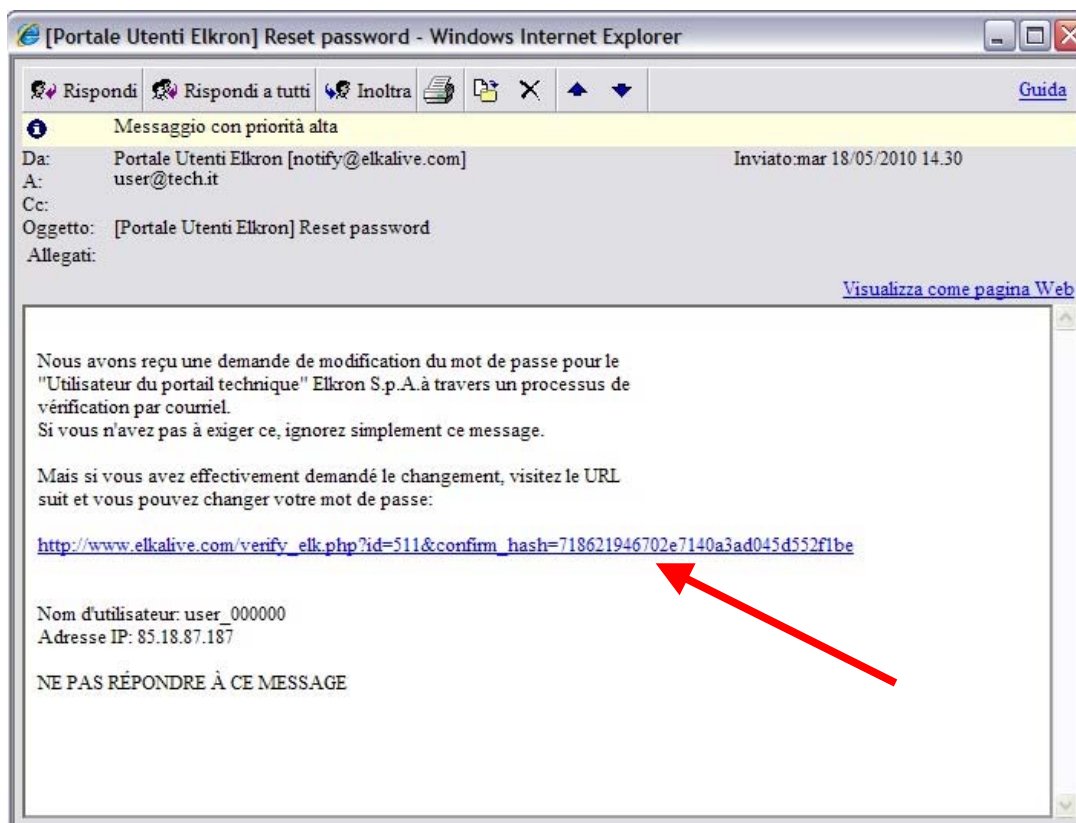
[Portale Utenti Elkron] Reset password - Windows Internet Explorer

Rispondi Rispondi a tutti Inoltra Guida

Messaggio con priorità alta

Da: Portale Utenti Elkron [notify@elkalive.com] Inviato:mar 18/05/2010 14.30
A: user@tech.it
Cc:
Oggetto: [Portale Utenti Elkron] Reset password
Allegati:

Visualizza come pagina Web

Nous avons reçu une demande de modification du mot de passe pour le "Utilisateur du portail technique" Elkron S.p.A.à travers un processus de vérification par courriel.
Si vous n'avez pas à exiger ce, ignorez simplement ce message.

Mais si vous avez effectivement demandé le changement, visitez le URL suit et vous pouvez changer votre mot de passe:

http://www.elkalive.com/verify_elk.php?id=511&confirm_hash=718621946702e7140a3ad045d552f1be

Nom d'utilisateur: user_000000
Adresse IP: 85.18.87.187

NE PAS RÉPONDRE À CE MESSAGE